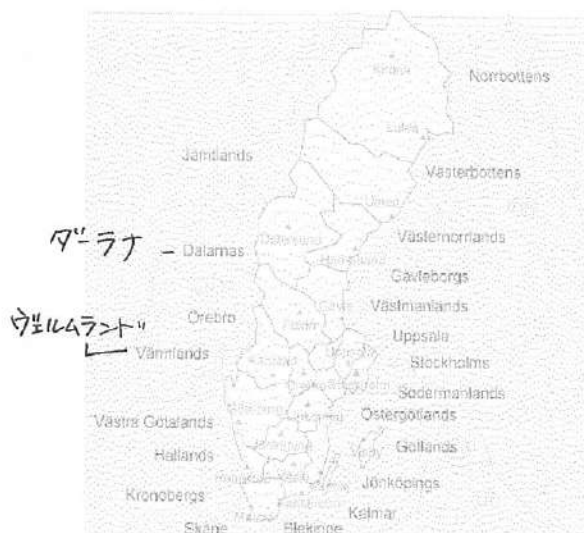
Kiruna
Norrbottens
Luleå
Jamtlands
Vasterbottens
Umeå
ダーラナ
Dalarnas
Östersund
Vasternorrlands
Härnösand
Gavleborgs
Vastmanlands
Gävle
ヴェルムランド
Orebro
Falun
Uppsala
Varmlands
Stockholms
Sodermanlands
Vastra Gotalands
Ostergotlands
Hallands
Gotlands
Visby
Jönköpings
Kronobergs
Kalmar
Skåne
Blekinge
Malmö